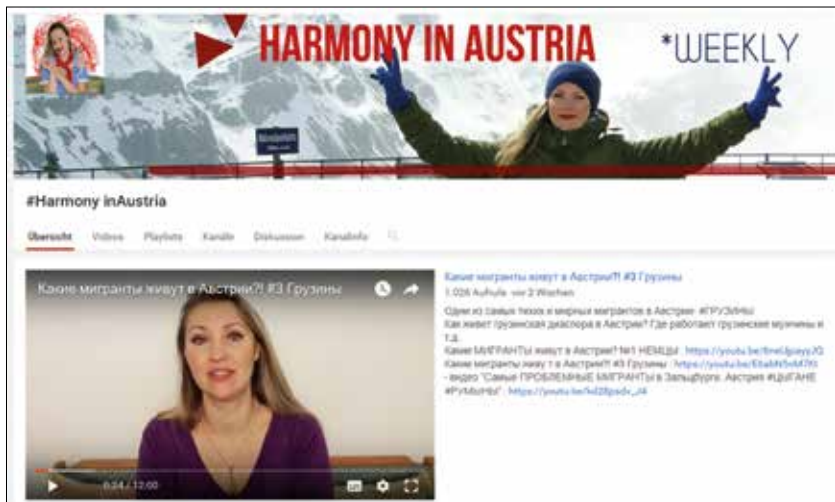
HARMONY IN AUSTRIA

*WEEKLY

#Harmony inAustria

Übersicht Videos Playlists Kanäle Diskussion Kanalinfo

Какие мигранты живут в Австрии?! #3 Грузины

Какие мигранты живут в Австрии?! #3 Грузины

1.026 Aufrufe · vor 2 Wochen

Одни из самых тихих и мирных мигрантов в Австрии - ГРУЗИНЫ
Как живет грузинская диаспора в Австрии? Где работают грузинские мужчины и т.д.
Какие МИГРАНТЫ живут в Австрии? №1 НЕМЦЫ : https://youtu.be/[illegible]
Какие мигранты живут в Австрии?! #3 Грузины : https://youtu.be/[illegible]
- видео "Самые ПРОБЛЕМНЫЕ МИГРАНТЫ в Зальцбурге. Австрия #ЦЫГАНЕ #РУМЫНЫ" : https://youtu.be/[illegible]

0:24 / 12:00